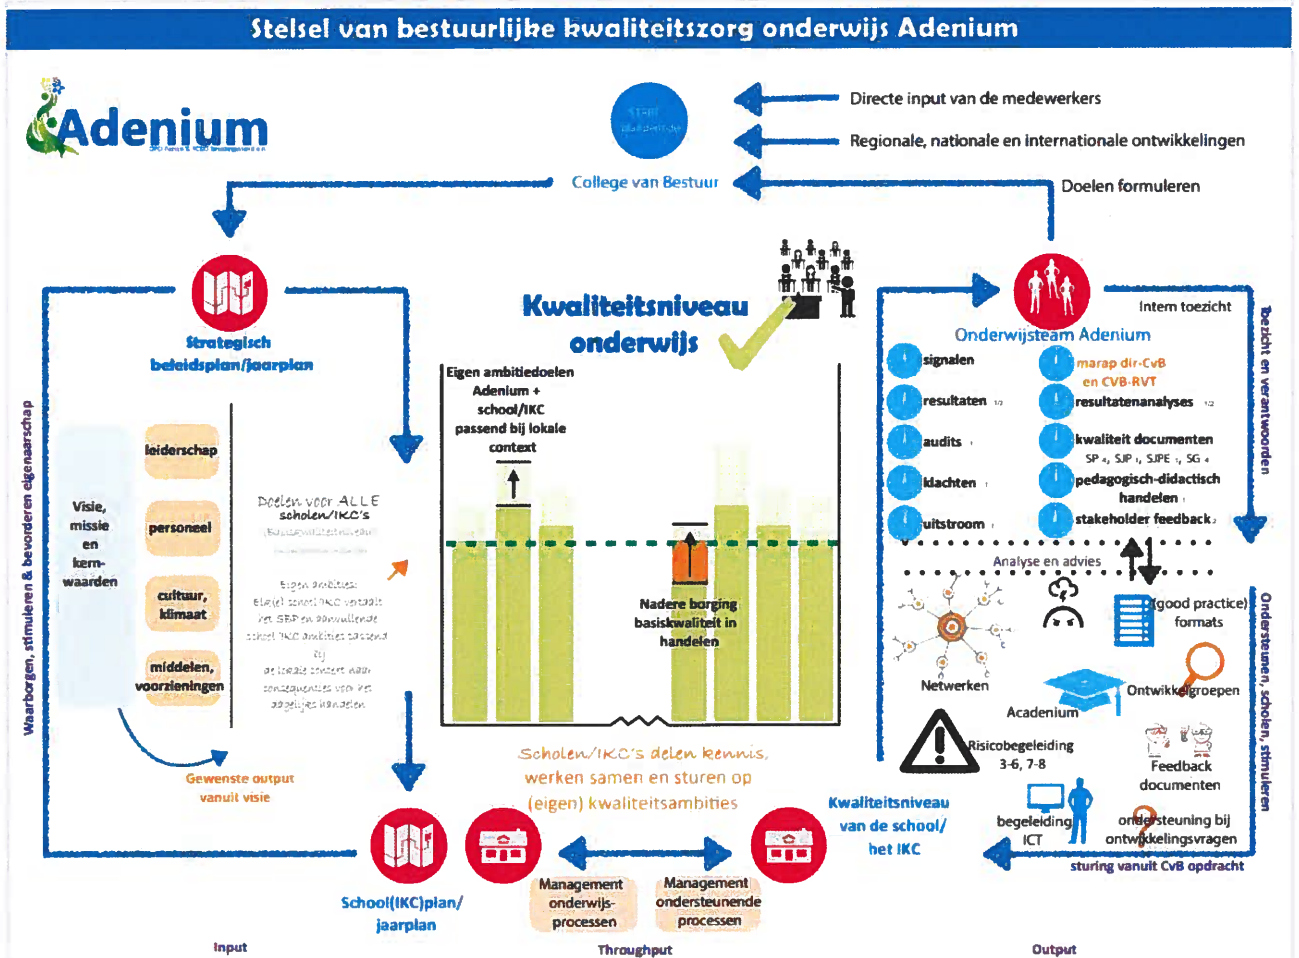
Stelsel van bestuurlijke kwaliteitszorg onderwijs Adenium

Adenium

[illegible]

Directe input van de medewerkers

Regionale, nationale en internationale ontwikkelingen

College van Bestuur

Doelen formuleren

Strategisch beleidsplan/jaarplan

Kwaliteitsniveau onderwijs

Intern toezicht

Onderwijsteam Adenium

Toezicht en verantwoorden

Waarborgen, stimuleren & bevorderen eigenaarschap

Visie, missie en kern-waarden

leiderschap

personeel

cultuur, klimaat

middelen, voorzieningen

Doelen voor ALLE scholen/IKC's

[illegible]

Eigen ambities: Elk(e) school/IKC vertaalt het SBP en aanvullende school/IKC ambities passend bij de lokale context naar consequenties voor het dagelijks handelen

Eigen ambitiedoelen Adenium + school/IKC passend bij lokale context

Nadere borging basiskwaliteit in handelen

signalen

resultaten

audits

klachten

uitstroom

marap dir-CvB en CvB-RvT

resultatenanalyses

kwaliteit documenten SP, SJP, SJPE, SG

pedagogisch-didactisch handelen

stakeholder feedback

Analyse en advies

Netwerken

(good practice) formats

Ontwikkelgroepen

Academium

Risicobegeleiding 3-6, 7-8

Feedback documenten

begeleiding ICT

ondersteuning bij ontwikkelingsvragen

sturing vanuit CvB opdracht

Ondersteunen, scholen, stimuleren

Gewenste output vanuit visie

Scholen/IKC's delen kennis, werken samen en sturen op (eigen) kwaliteitsambities

Kwaliteitsniveau van de school/ het IKC

School(IKC)plan/ jaarplan

Management onderwijs-processen

Management ondersteunende processen

Input

Throughput

Output